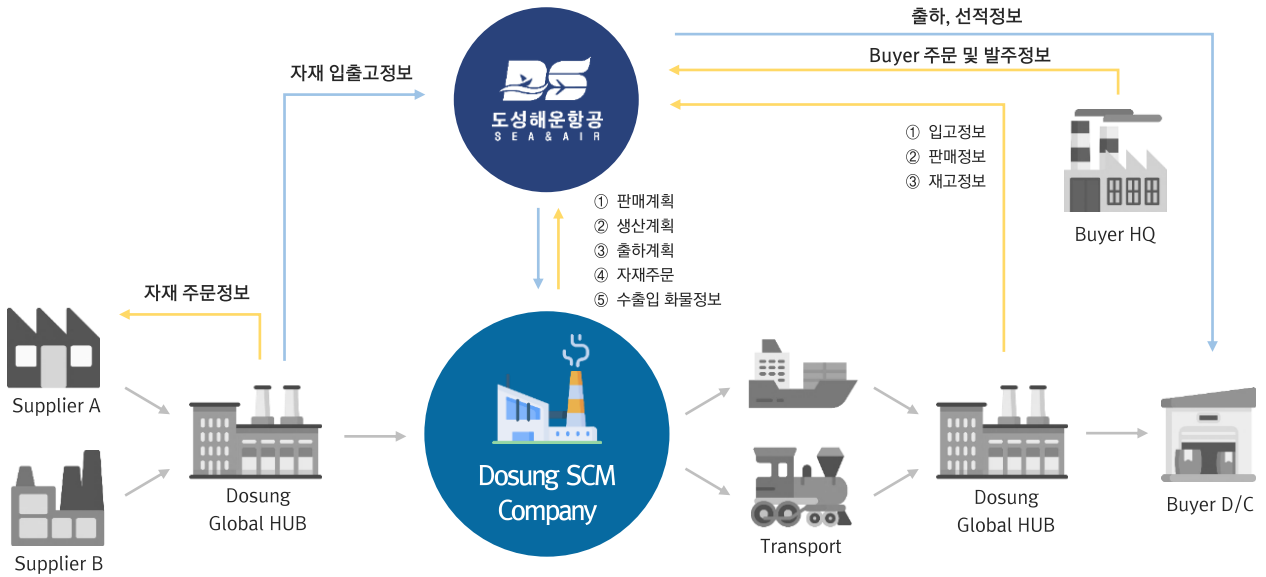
출하, 선적정보

Buyer 주문 및 발주정보

자재 입출고정보

DS
도성해운항공
SEA&AIR

① 입고정보
② 판매정보
③ 재고정보

Buyer HQ

① 판매계획
② 생산계획
③ 출하계획
④ 자재주문
⑤ 수출입 화물정보

자재 주문정보

Supplier A

Supplier B

Dosung Global HUB

Dosung SCM Company

Transport

Dosung Global HUB

Buyer D/C